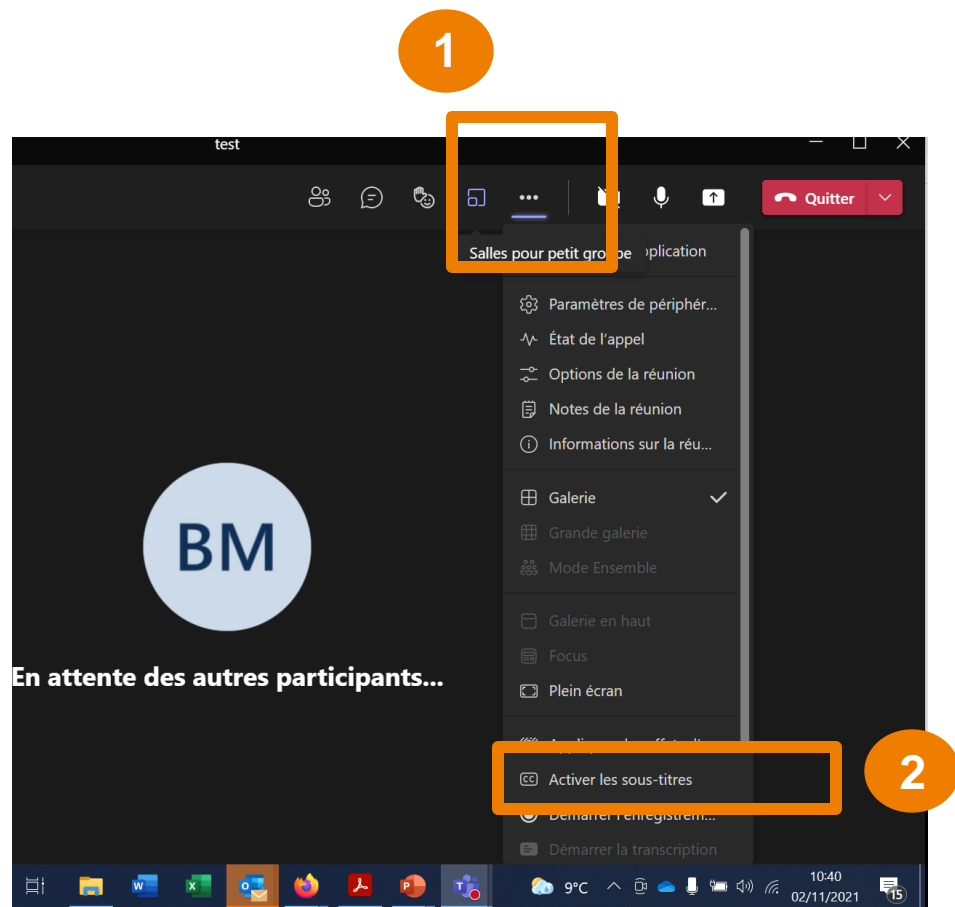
1

test

Quitter

Salles pour petit groupe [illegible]pplication

Paramètres de périphér...

État de l'appel

Options de la réunion

Notes de la réunion

Informations sur la réu...

Galerie

Grande galerie

Mode Ensemble

Galerie en haut

Focus

Plein écran

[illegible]

Activer les sous-titres

2

Démarrer l'enregistrem...

Démarrer la transcription

BM

En attente des autres participants...

9°C

10:40
02/11/2021

15